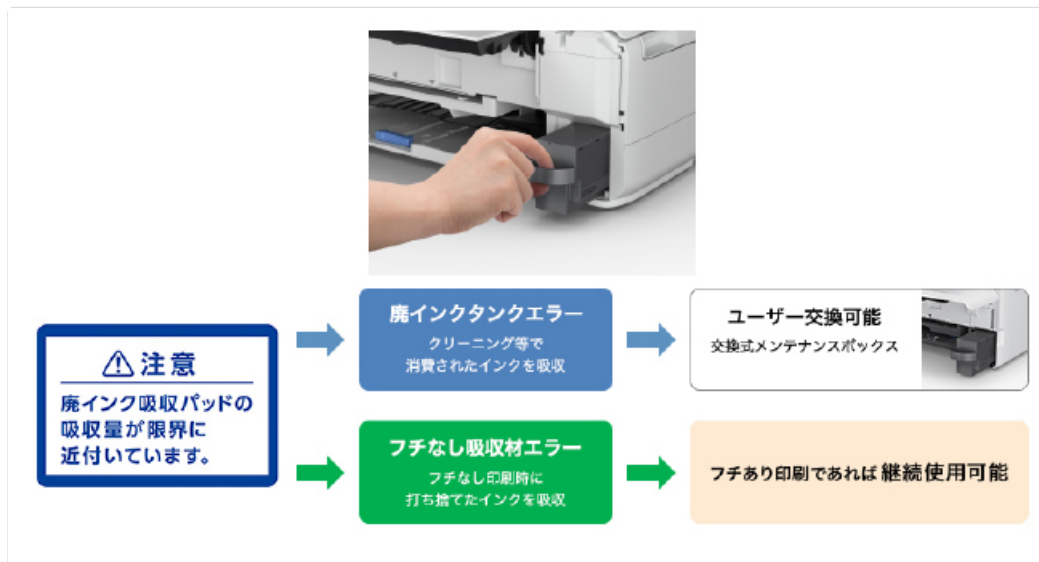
⚠注意

廃インク吸収パッドの吸収量が限界に近付いています。

廃インクタンクエラー

クリーニング等で消費されたインクを吸収

ユーザー交換可能

交換式メンテナンスボックス

フチなし吸収材エラー

フチなし印刷時に打ち捨てたインクを吸収

フチあり印刷であれば継続使用可能